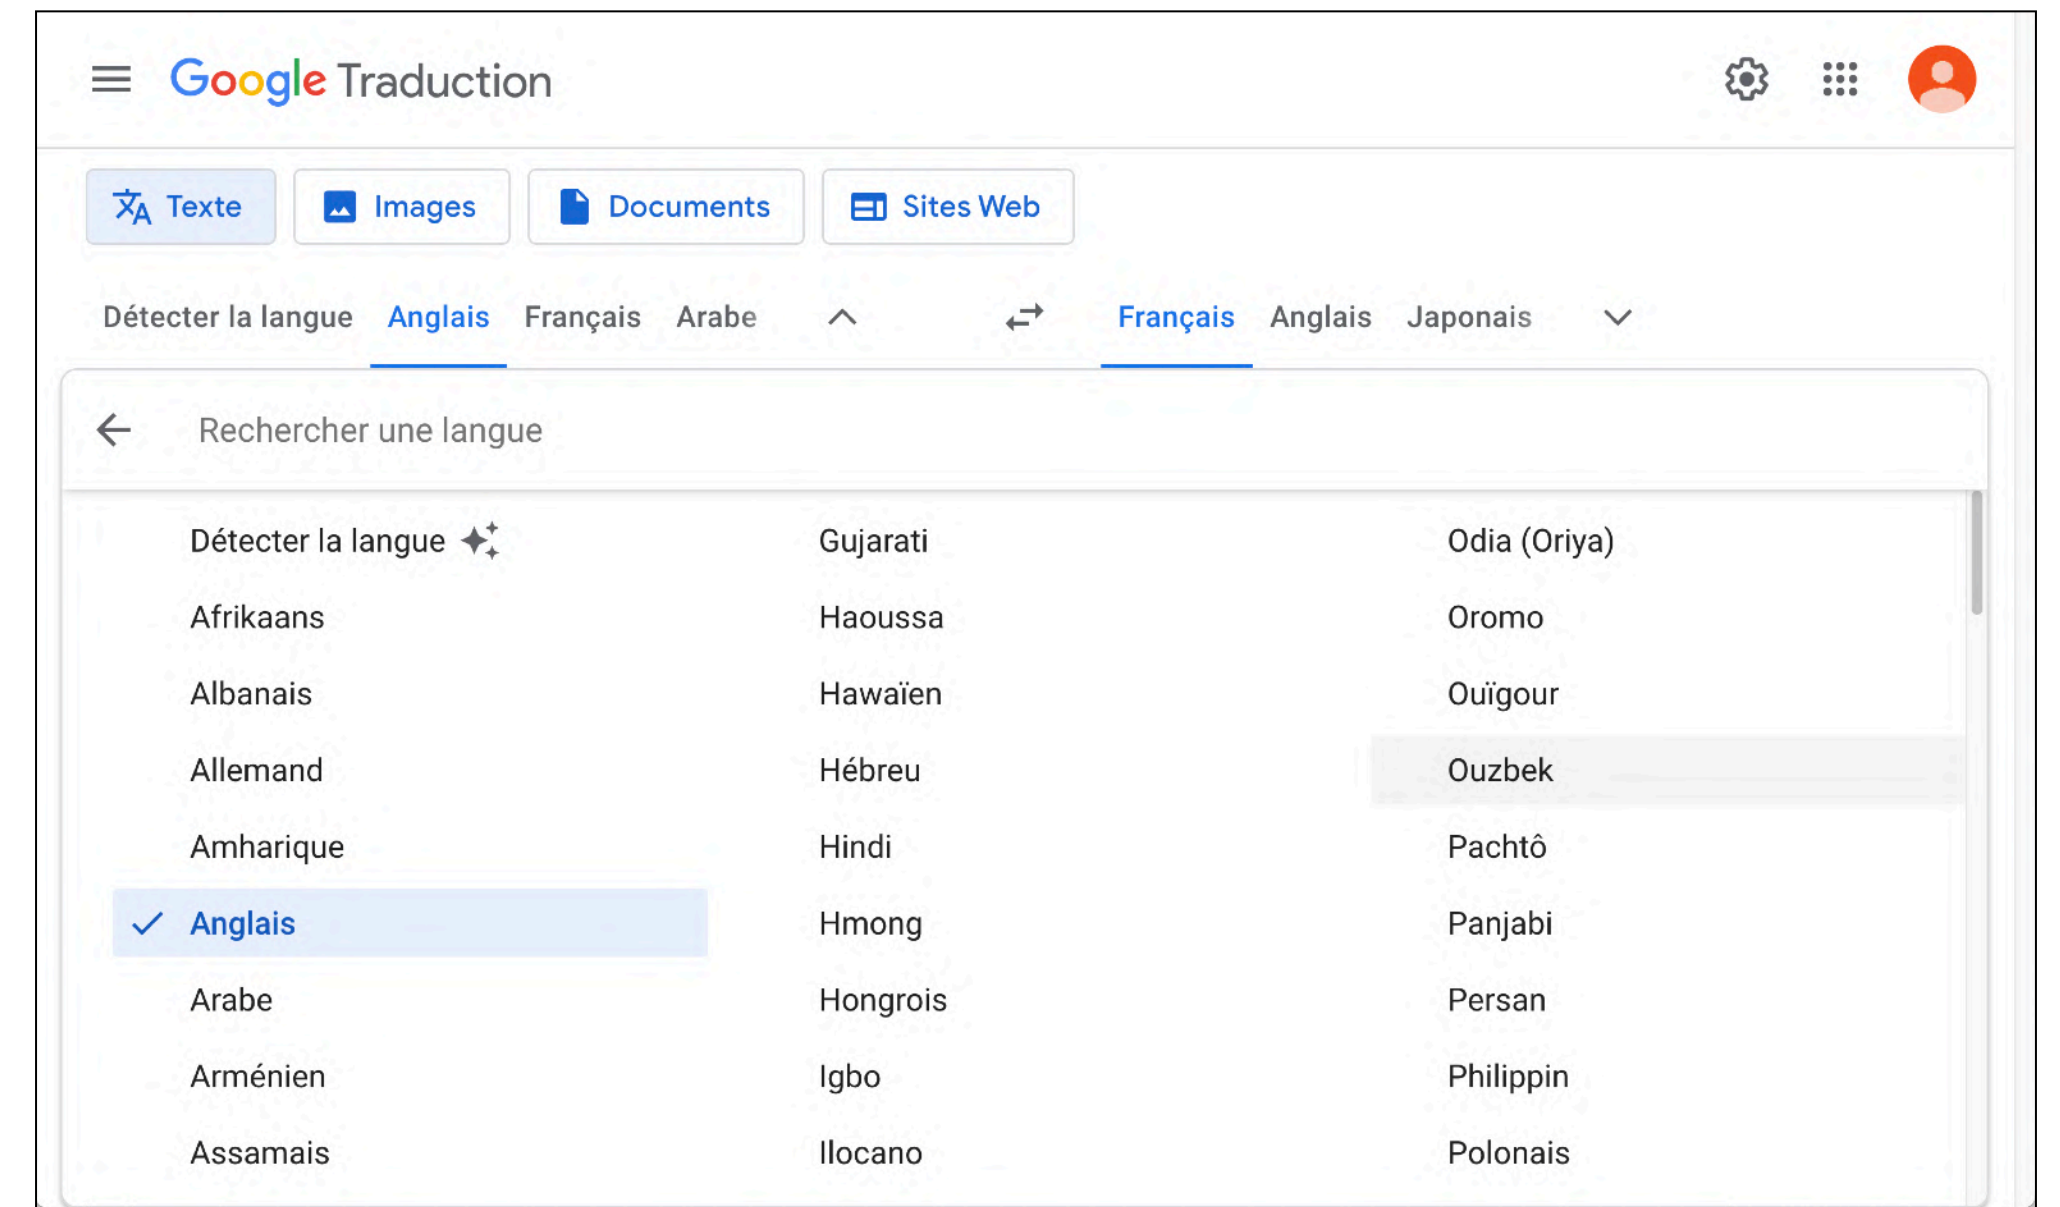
Google Traduction

Texte Images Documents Sites Web

Détecter la langue Anglais Français Arabe

Français Anglais Japonais

Rechercher une langue

Détecter la langue
Afrikaans
Albanais
Allemand
Amharique
Anglais
Arabe
Arménien
Assamais

Gujarati
Haoussa
Hawaïen
Hébreu
Hindi
Hmong
Hongrois
Igbo
Ilocano

Odia (Oriya)
Oromo
Ouïgour
Ouzbek
Pachtô
Panjabi
Persan
Philippin
Polonais